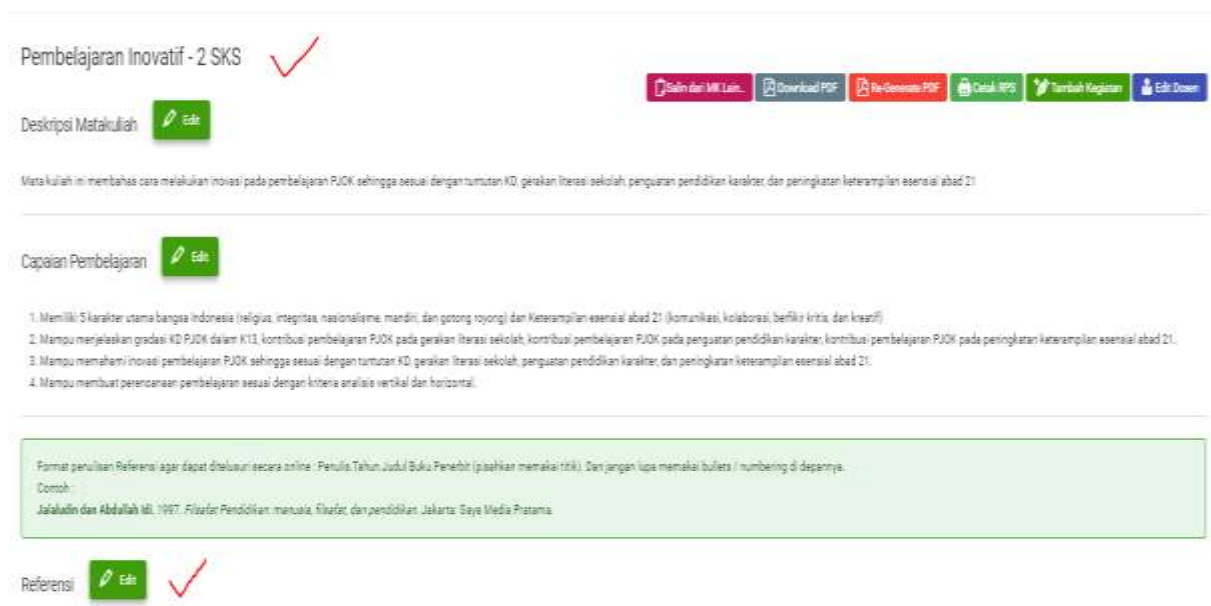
Pembelajaran Inovatif - 2 SKS

Salin dari MK Lain... Download PDF Re-Generate PDF Cetak RPS Tambah Kegiatan Edit Dosen

Deskripsi Matakuliah Edit

Mata kuliah ini membahas cara melakukan inovasi pada pembelajaran PJOK sehingga sesuai dengan tuntutan KD, gerakan literasi sekolah, penguatan pendidikan karakter, dan peningkatan keterampilan esensial abad 21

Capaian Pembelajaran Edit

1. Memiliki 5 karakter utama bangsa Indonesia (religius, integritas, nasionalisme, mandiri, dan gotong royong) dan Keterampilan esensial abad 21 (komunikasi, kolaborasi, berfikir kritis, dan kreatif)
2. Mampu menjelaskan gradasi KD PJOK dalam K13, kontribusi pembelajaran PJOK pada gerakan literasi sekolah, kontribusi pembelajaran PJOK pada penguatan pendidikan karakter, kontribusi pembelajaran PJOK pada peningkatan keterampilan esensial abad 21.
3. Mampu memahami inovasi pembelajaran PJOK sehingga sesuai dengan tuntutan KD, gerakan literasi sekolah, penguatan pendidikan karakter, dan peningkatan keterampilan esensial abad 21.
4. Mampu membuat perencanaan pembelajaran sesuai dengan kriteria analisis vertikal dan horizontal.

Format penulisan Referensi agar dapat ditelusuri secara online : Penulis.Tahun.Judul Buku.Penerbit (pisahkan memakai titik). Dan jangan lupa memakai bullets / numbering di depannya.
Contoh :
Jalaludin dan Abdullah Idi. 1997. Filsafat Pendidikan: manusia, filsafat, dan pendidikan. Jakarta: Gaya Media Pratama.

Referensi Edit